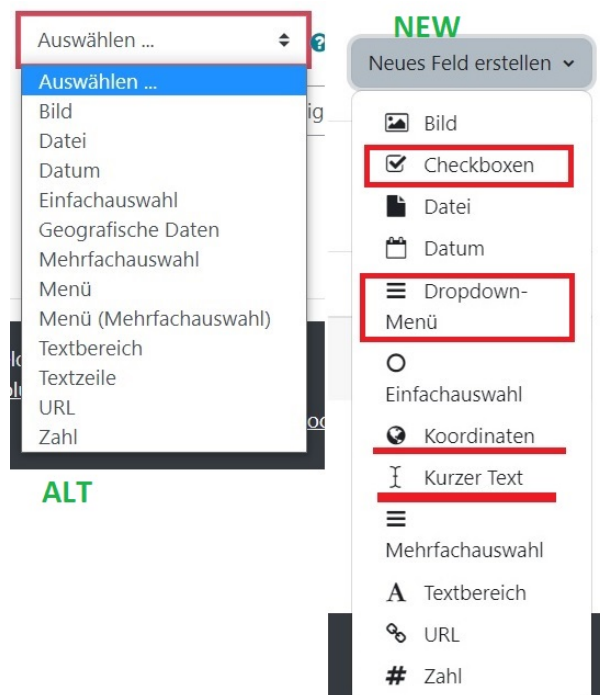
Auswählen ...

Auswählen ...
Bild
Datei
Datum
Einfachauswahl
Geografische Daten
Mehrfachauswahl
Menü
Menü (Mehrfachauswahl)
Textbereich
Textzeile
URL
Zahl

ALT

NEW

Neues Feld erstellen

Bild
Checkboxen
Datei
Datum
Dropdown-Menü
Einfachauswahl
Koordinaten
Kurzer Text
Mehrfachauswahl
Textbereich
URL
Zahl